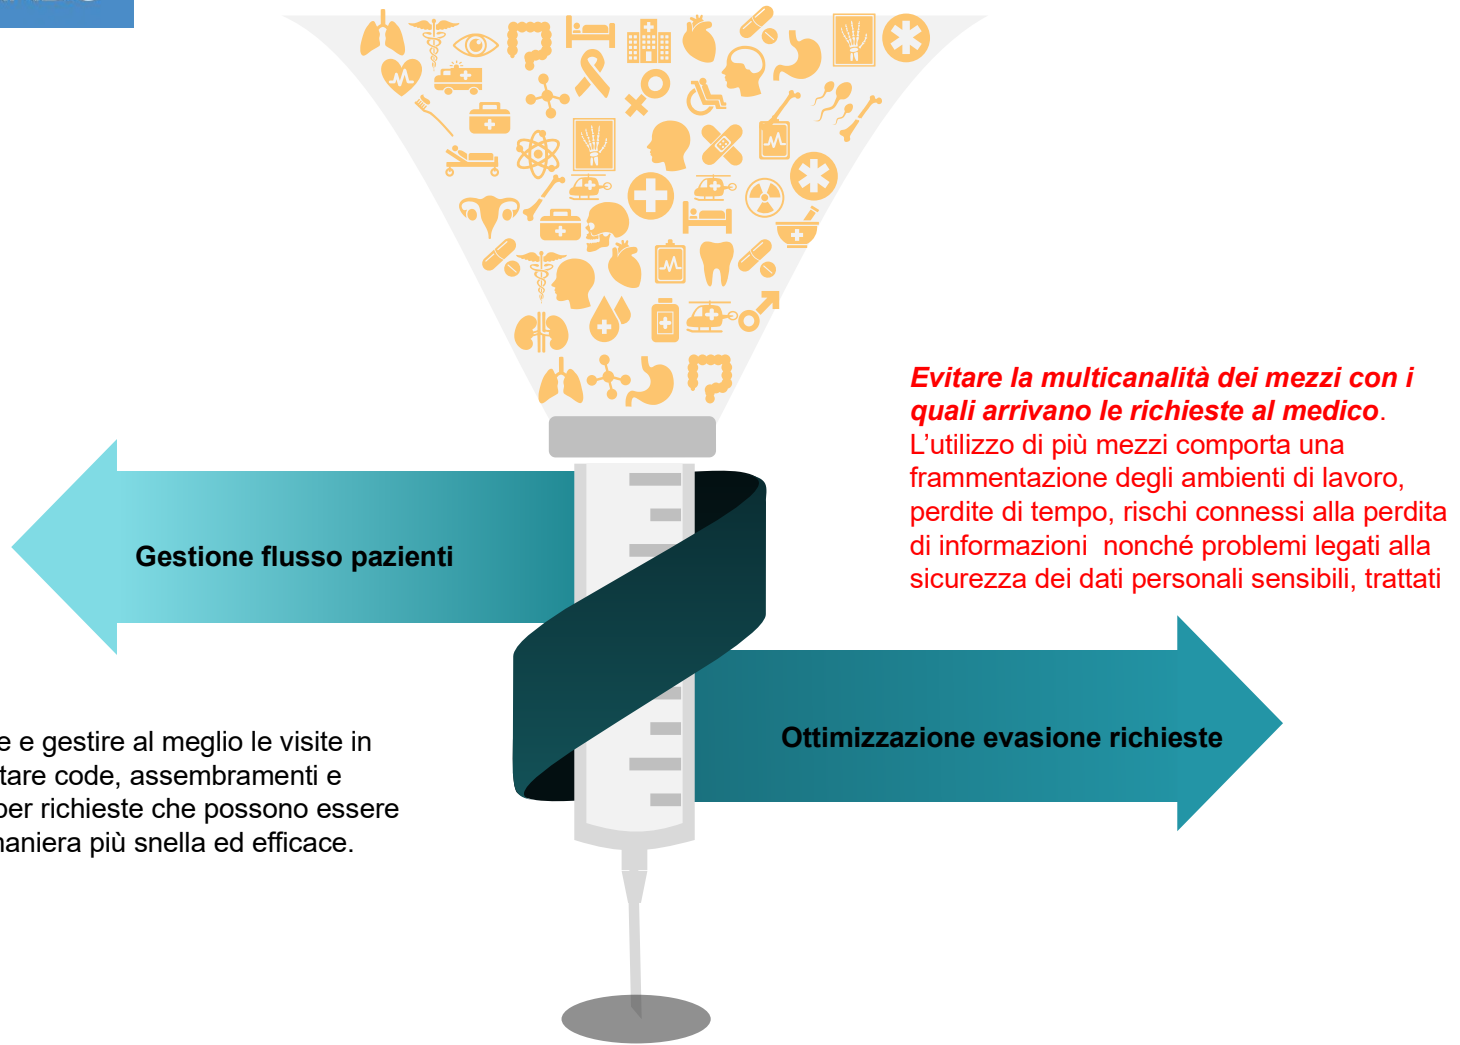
Evitare la multicanalità dei mezzi con i quali arrivano le richieste al medico. L’utilizzo di più mezzi comporta una frammentazione degli ambienti di lavoro, perdite di tempo, rischi connessi alla perdita di informazioni nonché problemi legati alla sicurezza dei dati personali sensibili, trattati

Gestione flusso pazienti

Ottimizzazione evasione richieste

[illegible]e e gestire al meglio le visite in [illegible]tare code, assembramenti e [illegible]per richieste che possono essere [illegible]maniera più snella ed efficace.